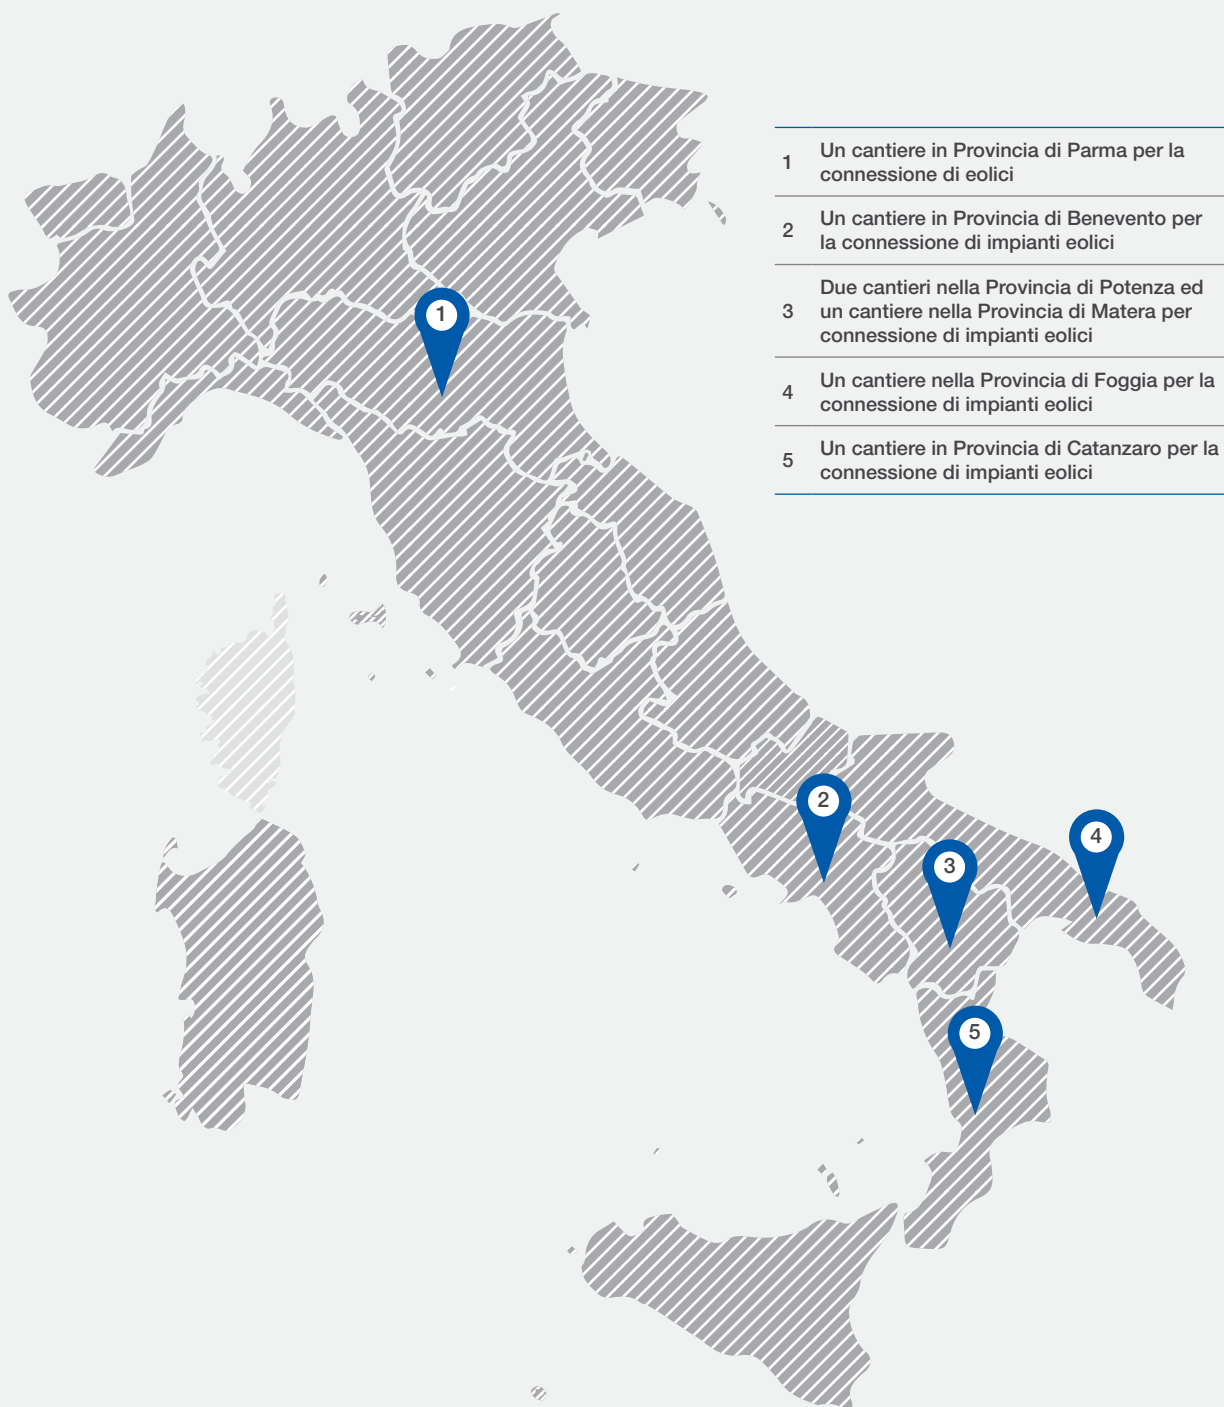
| | |
|---|---|
| 1 | Un cantiere in Provincia di Parma per la connessione di eolici |
| 2 | Un cantiere in Provincia di Benevento per la connessione di impianti eolici |
| 3 | Due cantieri nella Provincia di Potenza ed un cantiere nella Provincia di Matera per connessione di impianti eolici |
| 4 | Un cantiere nella Provincia di Foggia per la connessione di impianti eolici |
| 5 | Un cantiere in Provincia di Catanzaro per la connessione di impianti eolici |

1

2

3

4

5